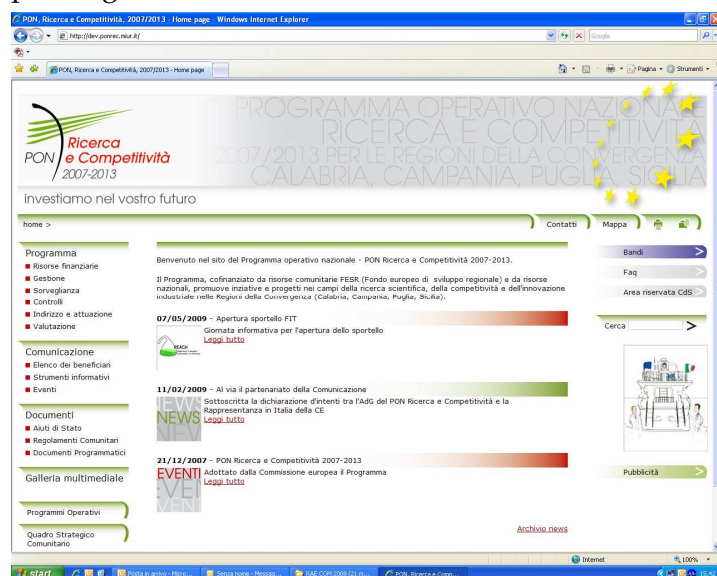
PON, Ricerca e Competitività, 2007/2013 - Home page - Windows Internet Explorer

http://dev.ponrec.miur.it/

Google

PON, Ricerca e Competitività, 2007/2013 - Home page

Pagina · Strumenti

PON Ricerca e Competitività 2007-2013

PROGRAMMA OPERATIVO NAZIONALE RICERCA E COMPETITIVITÀ 2007/2013 PER LE REGIONI DELLA CONVERGENZA CALABRIA, CAMPANIA, PUGLIA, SICILIA

investiamo nel vostro futuro

home >

Contatti | Mappa

Programma
Risorse finanziarie
Gestione
Sorveglianza
Controlli
Indirizzo e attuazione
Valutazione

Comunicazione
Elenco dei beneficiari
Strumenti informativi
Eventi

Documenti
Aiuti di Stato
Regolamenti Comunitari
Documenti Programmatici

Galleria multimediale

Programmi Operativi

Quadro Strategico Comunitario

Benvenuto nel sito del Programma operativo nazionale - PON Ricerca e Competitività 2007-2013.

Il Programma, cofinanziato da risorse comunitarie FESR (Fondo europeo di sviluppo regionale) e da risorse nazionali, promuove iniziative e progetti nei campi della ricerca scientifica, della competitività e dell'innovazione industriale nelle Regioni della Convergenza (Calabria, Campania, Puglia, Sicilia).

07/05/2009 - Apertura sportello FIT
Giornata informativa per l'apertura dello sportello
Leggi tutto

11/02/2009 - Al via il partenariato della Comunicazione
Sottoscritta la dichiarazione d'intenti tra l'AdG del PON Ricerca e Competitività e la Rappresentanza in Italia della CE
Leggi tutto

NEWS

21/12/2007 - PON Ricerca e Competitività 2007-2013
Adottato dalla Commissione europea il Programma
Leggi tutto

EVENTI

Archivio news

Bandi
Faq
Area riservata CdS

Cerca

Pubblicità

Internet | 100%

start | Posta in arrivo - Micro... | Senza nome - Messag... | RAE COM 2008 (21 n... | PON, Ricerca e Comp...